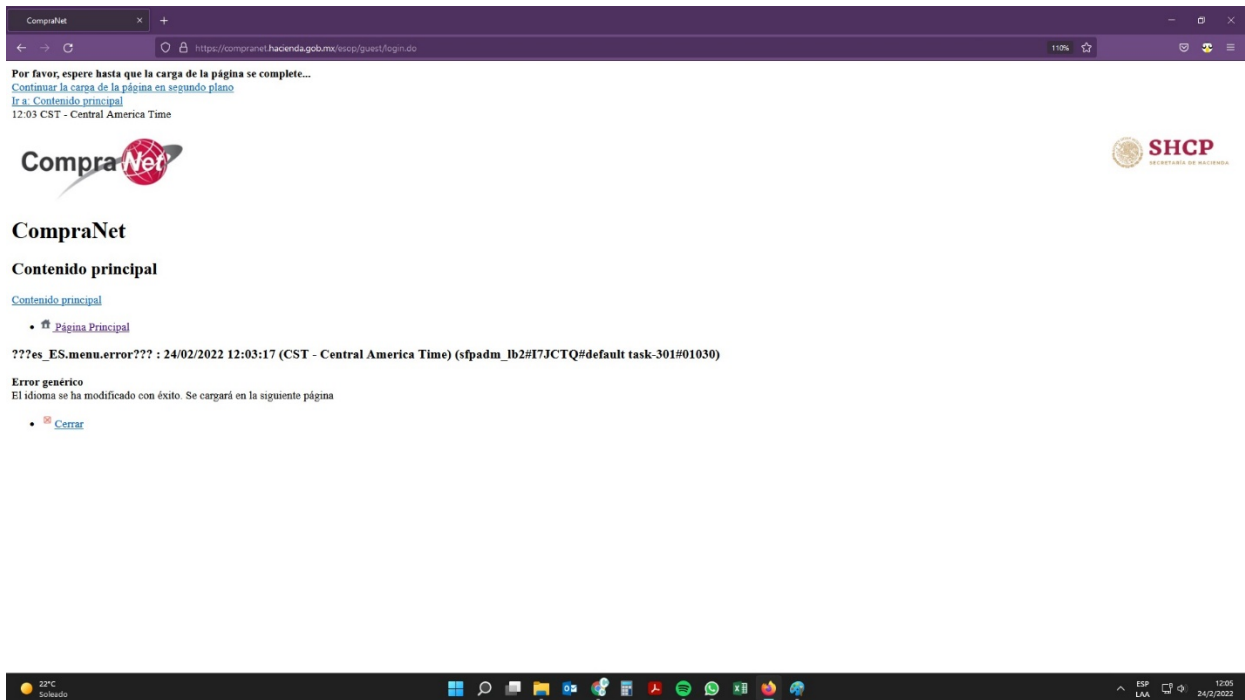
CompraNet

https://compranet.hacienda.gob.mx/esop/guest/login.do

110%

Por favor, espere hasta que la carga de la página se complete...
Continuar la carga de la página en segundo plano
Ir a: Contenido principal
12:03 CST - Central America Time

CompraNet

SHCP
SECRETARÍA DE HACIENDA

# CompraNet

## Contenido principal

Contenido principal

- Página Principal

???es_ES.menu.error??? : 24/02/2022 12:03:17 (CST - Central America Time) (sfpadm_lb2#I7JCTQ#default task-301#01030)

Error genérico
El idioma se ha modificado con éxito. Se cargará en la siguiente página

- Cerrar

22°C
Soleado

ESP
LAA

12:05
24/2/2022